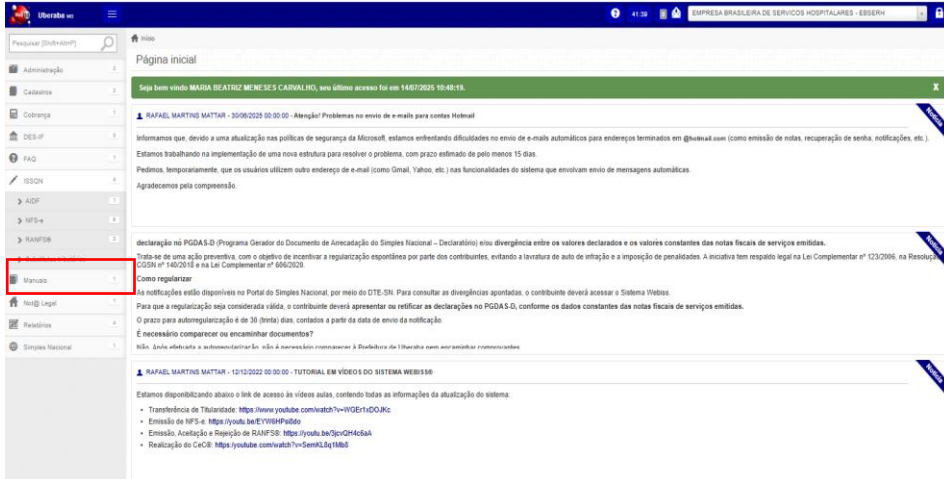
Uberaba

41:39 EMPRESA BRASILEIRA DE SERVICOS HOSPITALARES - EBSERH

Pesquisar (Shift+Alt+P)

Administração
Cadastros
Cobrança
DES-IF
FAQ
ISSQN
AIDF
NFS-e
RANFS®
Manuais
Nota Legal
Relatórios
Simples Nacional

Início

Página inicial

Seja bem vindo MARIA BEATRIZ MENESES CARVALHO, seu último acesso foi em 14/07/2025 10:48:19.

RAFAEL MARTINS MATTAR - 30/06/2025 00:00:00 - Atenção! Problemas no envio de e-mails para contas Hotmail

Notícia

Informamos que, devido a uma atualização nas políticas de segurança da Microsoft, estamos enfrentando dificuldades no envio de e-mails automáticos para endereços terminados em @hotmail.com (como emissão de notas, recuperação de senha, notificações, etc.).

Estamos trabalhando na implementação de uma nova estrutura para resolver o problema, com prazo estimado de pelo menos 15 dias.

Pedimos, temporariamente, que os usuários utilizem outro endereço de e-mail (como Gmail, Yahoo, etc.) nas funcionalidades do sistema que envolvam envio de mensagens automáticas.

Agradecemos pela compreensão.

Notícia

declaração no PGDAS-D (Programa Gerador do Documento de Arrecadação do Simples Nacional – Declaratório) e/ou divergência entre os valores declarados e os valores constantes das notas fiscais de serviços emitidas.

Trata-se de uma ação preventiva, com o objetivo de incentivar a regularização espontânea por parte dos contribuintes, evitando a lavratura de auto de infração e a imposição de penalidades. A iniciativa tem respaldo legal na Lei Complementar nº 123/2006, na Resolução CGSN nº 140/2018 e na Lei Complementar nº 606/2020.

Como regularizar

As notificações estão disponíveis no Portal do Simples Nacional, por meio do DTE-SN. Para consultar as divergências apontadas, o contribuinte deverá acessar o Sistema Webiss.

Para que a regularização seja considerada válida, o contribuinte deverá apresentar ou retificar as declarações no PGDAS-D, conforme os dados constantes das notas fiscais de serviços emitidas.

O prazo para autorregularização é de 30 (trinta) dias, contados a partir da data de envio da notificação.

É necessário comparecer ou encaminhar documentos?

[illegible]

RAFAEL MARTINS MATTAR - 12/12/2022 00:00:00 - TUTORIAL EM VÍDEOS DO SISTEMA WEBISS®

Notícia

Estamos disponibilizando abaixo o link de acesso às vídeos aulas, contendo todas as informações da atualização do sistema:

• Transferência de Titularidade: https://www.youtube.com/watch?v=WGEr1xDOJKc
• Emissão de NFS-e: https://youtu.be/EYW6HPsi8do
• Emissão, Aceitação e Rejeição de RANFS®: https://youtu.be/3jcvQH4c6aA
• Realização do CeC®: https://youtube.com/watch?v=5emKL8q1Mb8